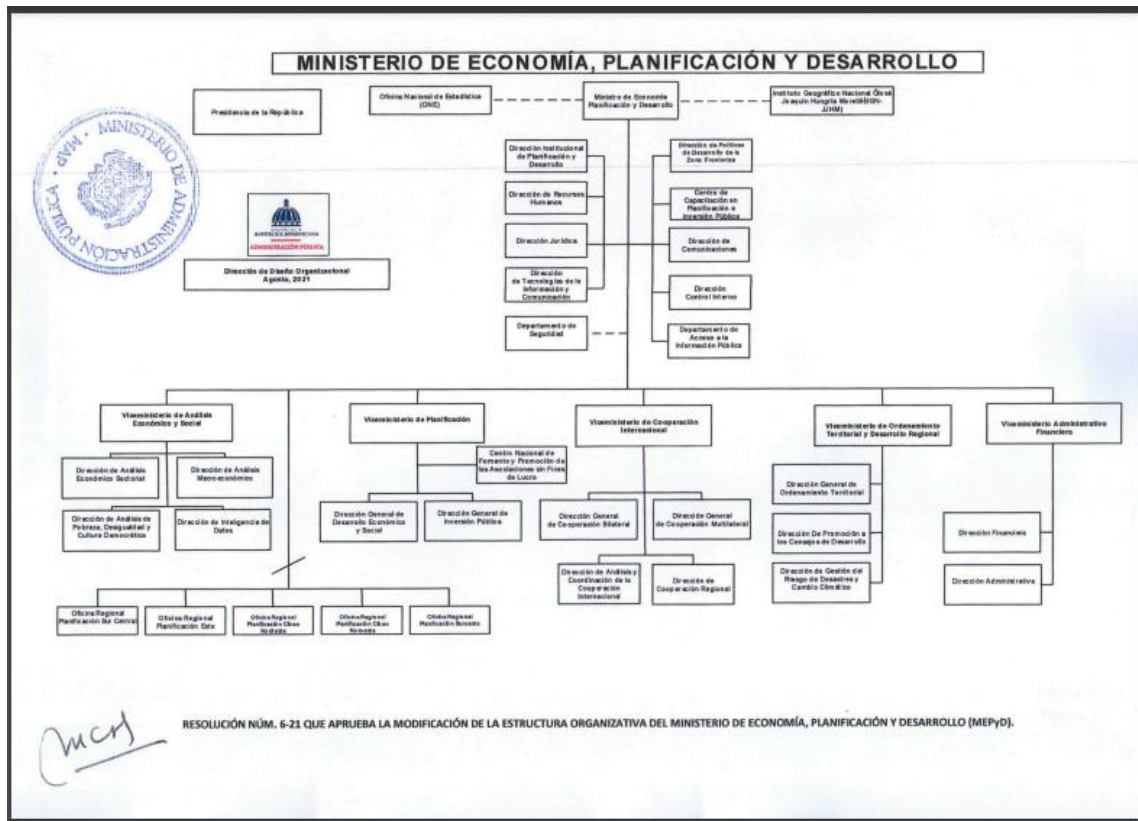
MINISTERIO DE ECONOMÍA, PLANIFICACIÓN Y DESARROLLO

Presidencia de la República

Oficina Nacional de Estadística (ONE)

Ministro de Economía Planificación y Desarrollo

Instituto Geográfico Nacional José Joaquín Hungría Morell (IGN-JJHM)

MINISTERIO DE ADMINISTRACIÓN PÚBLICA · MAP ·

ADMINISTRACIÓN PÚBLICA

Dirección de Diseño Organizacional
Agosto, 2021

Dirección Institucional de Planificación y Desarrollo

Dirección de Recursos Humanos

Dirección Jurídica

Dirección de Tecnologías de la Información y Comunicación

Departamento de Seguridad

Dirección de Políticas de Desarrollo de la Zona Fronteriza

Centro de Capacitación en Planificación e Inversión Pública

Dirección de Comunicaciones

Dirección Control Interno

Departamento de Acceso a la Información Pública

Viceministerio de Análisis Económico y Social

Dirección de Análisis Económico Sectorial

Dirección de Análisis Macro-económico

Dirección de Análisis de Pobreza, Desigualdad y Cultura Democrática

Dirección de Inteligencia de Datos

Viceministerio de Planificación

Centro Nacional de Fomento y Promoción de las Asociaciones sin Fines de Lucro

Dirección General de Desarrollo Económico y Social

Dirección General de Inversión Pública

Viceministerio de Cooperación Internacional

Dirección General de Cooperación Bilateral

Dirección General de Cooperación Multilateral

Dirección de Análisis y Coordinación de la Cooperación Internacional

Dirección de Cooperación Regional

Viceministerio de Ordenamiento Territorial y Desarrollo Regional

Dirección General de Ordenamiento Territorial

Dirección De Promoción a los Consejos de Desarrollo

Dirección de Gestión del Riesgo de Desastres y Cambio Climático

Viceministerio Administrativo Financiero

Dirección Financiera

Dirección Administrativa

Oficina Regional Planificación Sur Central

Oficina Regional Planificación Este

Oficina Regional Planificación Cibao Nordeste

Oficina Regional Planificación Cibao Noroeste

Oficina Regional Planificación Suroeste

mcr

RESOLUCIÓN NÚM. 6-21 QUE APRUEBA LA MODIFICACIÓN DE LA ESTRUCTURA ORGANIZATIVA DEL MINISTERIO DE ECONOMÍA, PLANIFICACIÓN Y DESARROLLO (MEPyD).